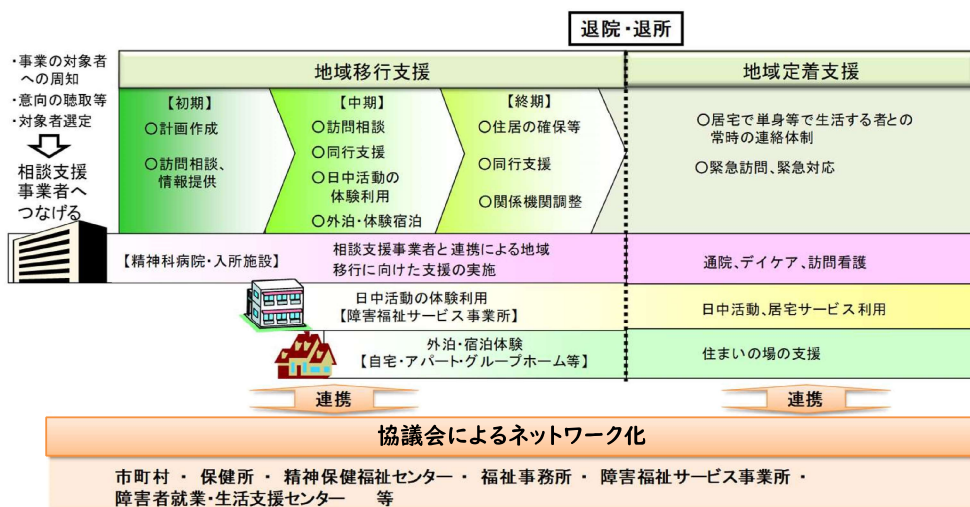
退院・退所

・事業の対象者への周知
・意向の聴取等
・対象者選定

相談支援事業者へつなげる

地域移行支援

【初期】
○計画作成
○訪問相談、情報提供

【中期】
○訪問相談
○同行支援
○日中活動の体験利用
○外泊・体験宿泊

【終期】
○住居の確保等
○同行支援
○関係機関調整

地域定着支援

○居宅で単身等で生活する者との常時の連絡体制
○緊急訪問、緊急対応

【精神科病院・入所施設】
相談支援事業者と連携による地域移行に向けた支援の実施

通院、デイケア、訪問看護

日中活動の体験利用
【障害福祉サービス事業所】

日中活動、居宅サービス利用

外泊・宿泊体験
【自宅・アパート・グループホーム等】

住まいの場の支援

連携

連携

協議会によるネットワーク化

市町村 ・ 保健所 ・ 精神保健福祉センター ・ 福祉事務所 ・ 障害福祉サービス事業所 ・ 障害者就業・生活支援センター　等